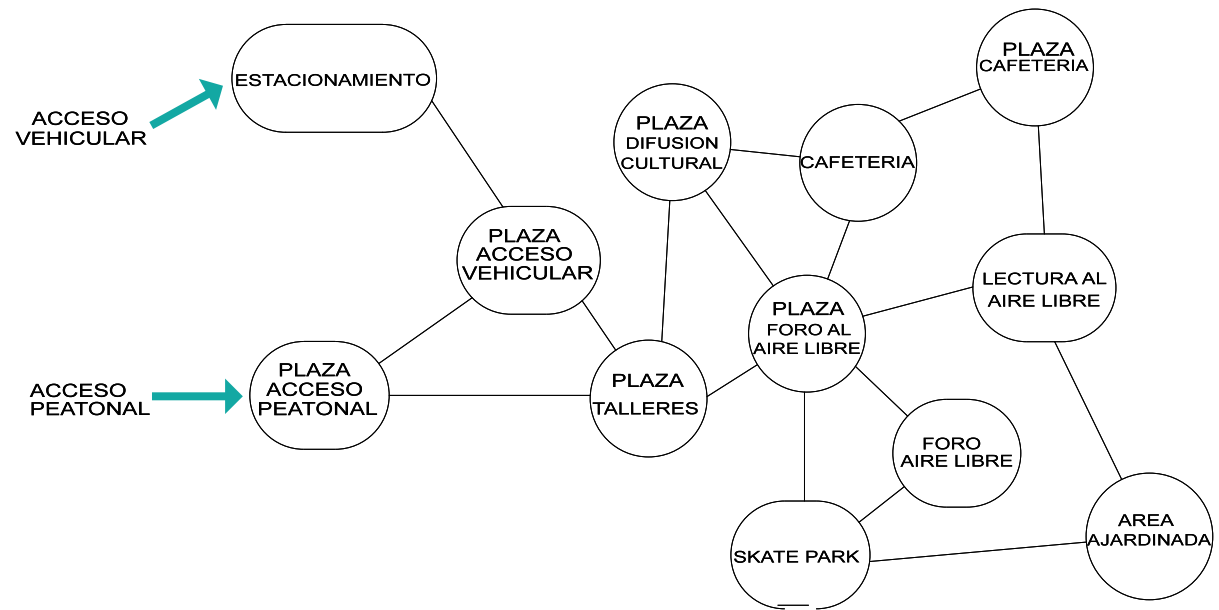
ACCESO VEHICULAR

ESTACIONAMIENTO

PLAZA CAFETERIA

PLAZA DIFUSION CULTURAL

CAFETERIA

PLAZA ACCESO VEHICULAR

LECTURA AL AIRE LIBRE

PLAZA FORO AL AIRE LIBRE

ACCESO PEATONAL

PLAZA ACCESO PEATONAL

PLAZA TALLERES

FORO AIRE LIBRE

AREA AJARDINADA

SKATE PARK